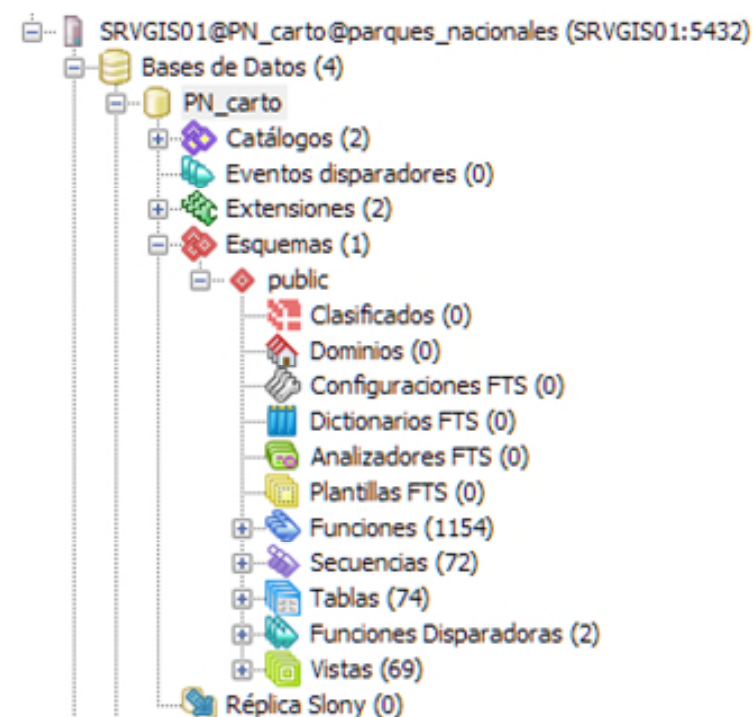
SRVGIS01@PN_carto@parques_nacionales (SRVGIS01:5432)
Bases de Datos (4)
PN_carto
Catálogos (2)
Eventos disparadores (0)
Extensiones (2)
Esquemas (1)
public
Clasificados (0)
Dominios (0)
Configuraciones FTS (0)
Dictionarios FTS (0)
Analizadores FTS (0)
Plantillas FTS (0)
Funciones (1154)
Secuencias (72)
Tablas (74)
Funciones Disparadoras (2)
Vistas (69)
Réplica Slony (0)